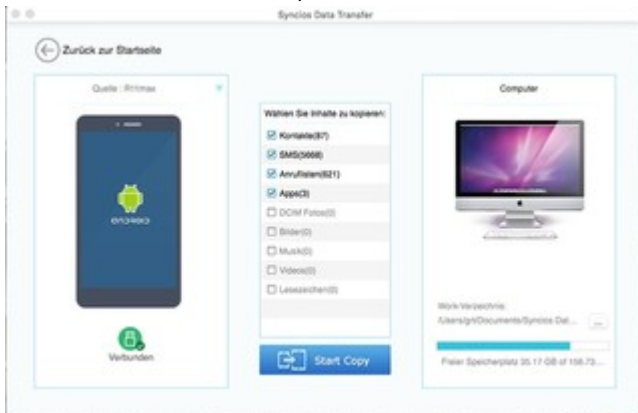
Syncios Data Transfer

Zurück zur Startseite

Quelle : R11max

android

Verbunden

Wählen Sie Inhalte zu kopieren:

Kontakte(67)

SMS(3668)

Anruflisten(621)

Apps(3)

DCIM Fotos(0)

Bilder(0)

Musik(0)

Videos(0)

Lesezeichen(0)

Start Copy

Computer

Work Verzeichnis:

/Users/git/Documents/Syncios Dat...

...

Freier Speicherplatz 35.17 GB of 158.73...